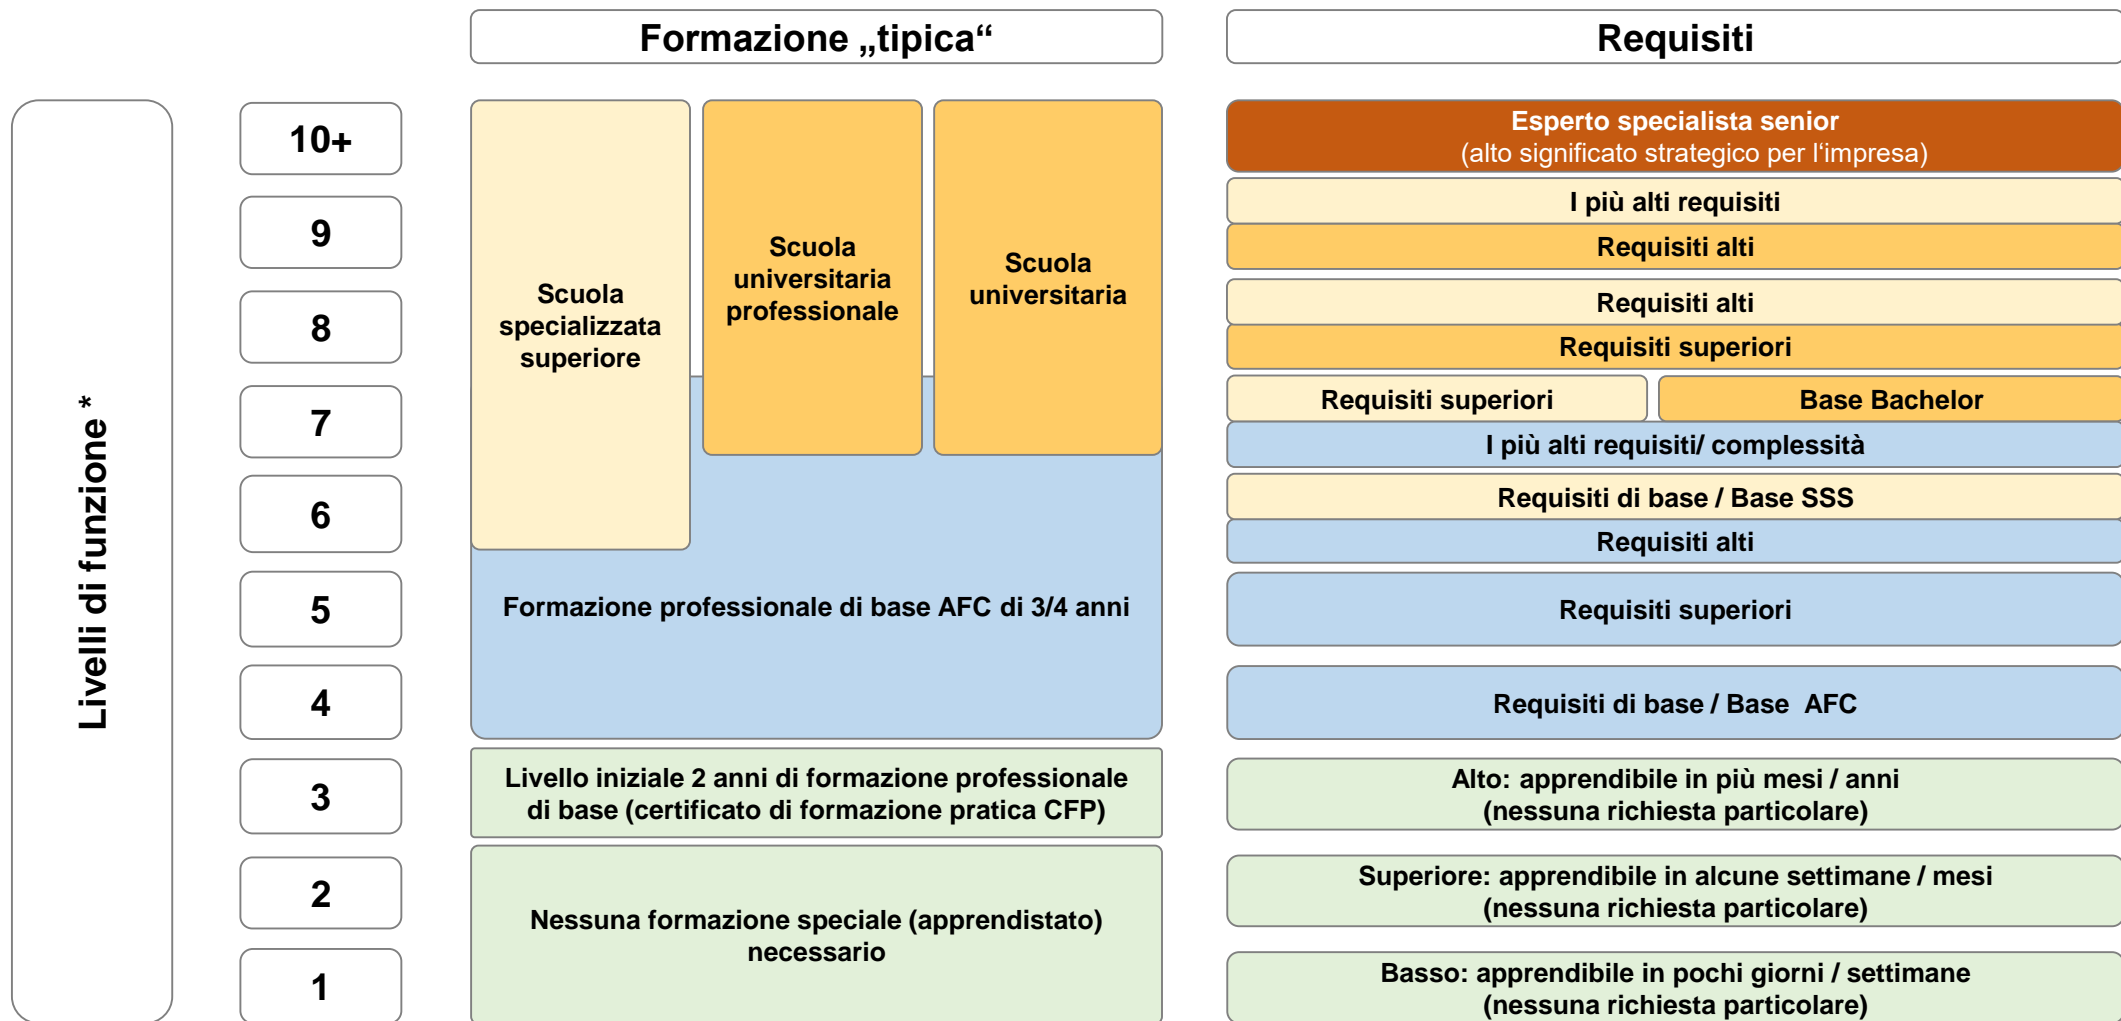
Formazione „tipica“

Requisiti

Livelli di funzione *

10+

9

8

7

6

5

4

3

2

1

Scuola specializzata superiore

Scuola universitaria professionale

Scuola universitaria

Formazione professionale di base AFC di 3/4 anni

Livello iniziale 2 anni di formazione professionale di base (certificato di formazione pratica CFP)

Nessuna formazione speciale (apprendistato) necessario

Esperto specialista senior
(alto significato strategico per l'impresa)

I più alti requisiti

Requisiti alti

Requisiti alti

Requisiti superiori

Requisiti superiori

Base Bachelor

I più alti requisiti/ complessità

Requisiti di base / Base SSS

Requisiti alti

Requisiti superiori

Requisiti di base / Base AFC

Alto: apprendibile in più mesi / anni
(nessuna richiesta particolare)

Superiore: apprendibile in alcune settimane / mesi
(nessuna richiesta particolare)

Basso: apprendibile in pochi giorni / settimane
(nessuna richiesta particolare)